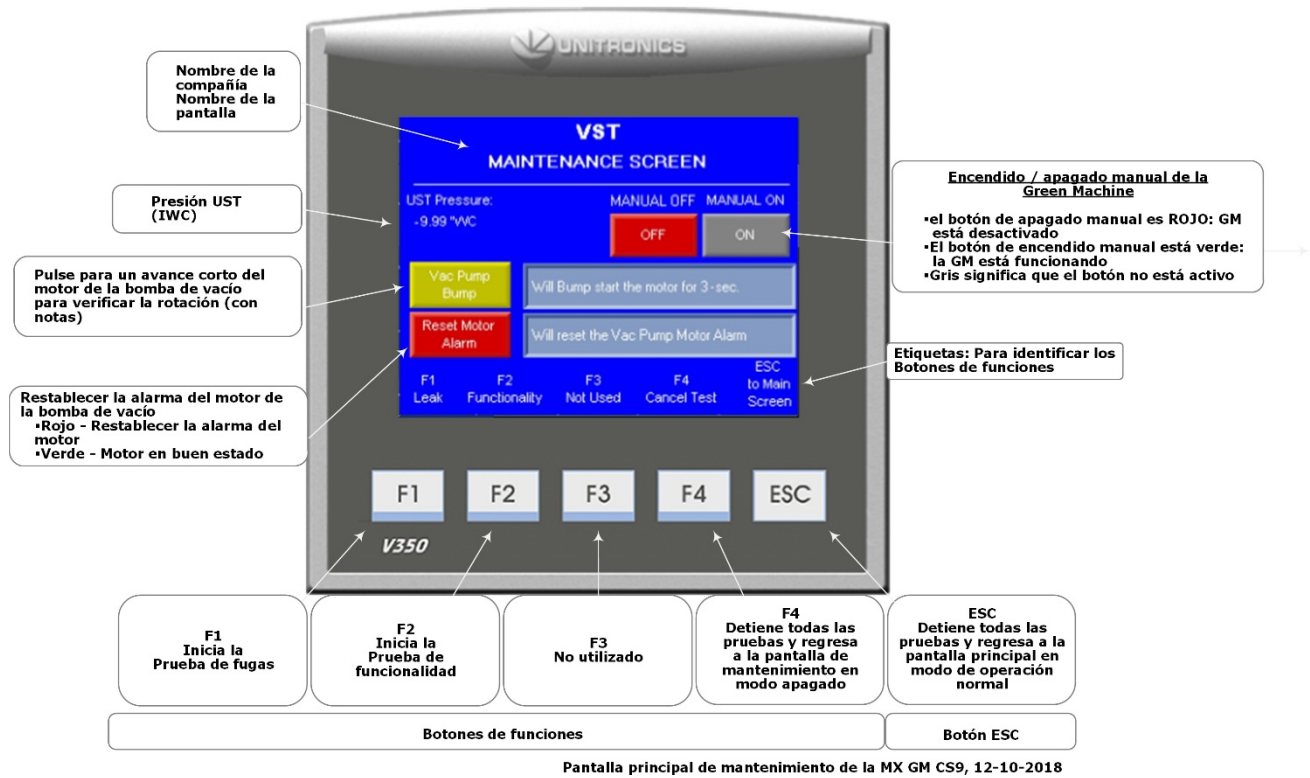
UNITRONICS

Nombre de la compañía
Nombre de la pantalla

VST
MAINTENANCE SCREEN

Presión UST (IWC)

UST Pressure:
-9.99 "WC

MANUAL OFF
MANUAL ON
OFF
ON

Encendido / apagado manual de la Green Machine
▪el botón de apagado manual es ROJO: GM está desactivado
▪El botón de encendido manual está verde: la GM está funcionando
▪Gris significa que el botón no está activo

Pulse para un avance corto del motor de la bomba de vacío para verificar la rotación (con notas)

Vac Pump Bump
Will Bump start the motor for 3-sec.

Reset Motor Alarm
Will reset the Vac Pump Motor Alarm

Etiquetas: Para identificar los Botones de funciones

Restablecer la alarma del motor de la bomba de vacío
▪Rojo - Restablecer la alarma del motor
▪Verde - Motor en buen estado

F1 Leak
F2 Functionality
F3 Not Used
F4 Cancel Test
ESC to Main Screen

F1
F2
F3
F4
ESC

V350

F1
Inicia la Prueba de fugas

F2
Inicia la Prueba de funcionalidad

F3
No utilizado

F4
Detiene todas las pruebas y regresa a la pantalla de mantenimiento en modo apagado

ESC
Detiene todas las pruebas y regresa a la pantalla principal en modo de operación normal

Botones de funciones

Botón ESC

Pantalla principal de mantenimiento de la MX GM CS9, 12-10-2018